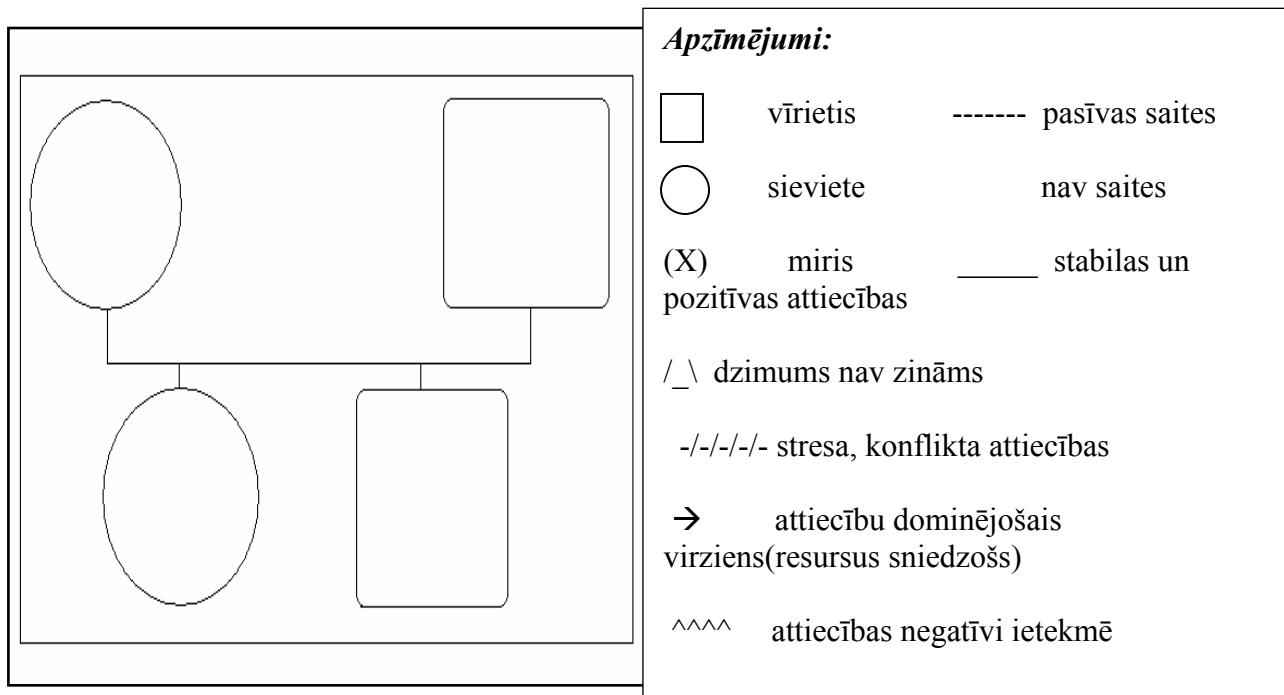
*Apzīmējumi:*

vīrietis ------- pasīvas saites

sieviete nav saites

(X) miris _____ stabilas un pozitīvas attiecības

/_\ dzimums nav zināms

-/-/-/-/- stresa, konflikta attiecības

$\rightarrow$ attiecību dominējošais virziens(resursus sniedzošs)

^^^^ attiecības negatīvi ietekmē